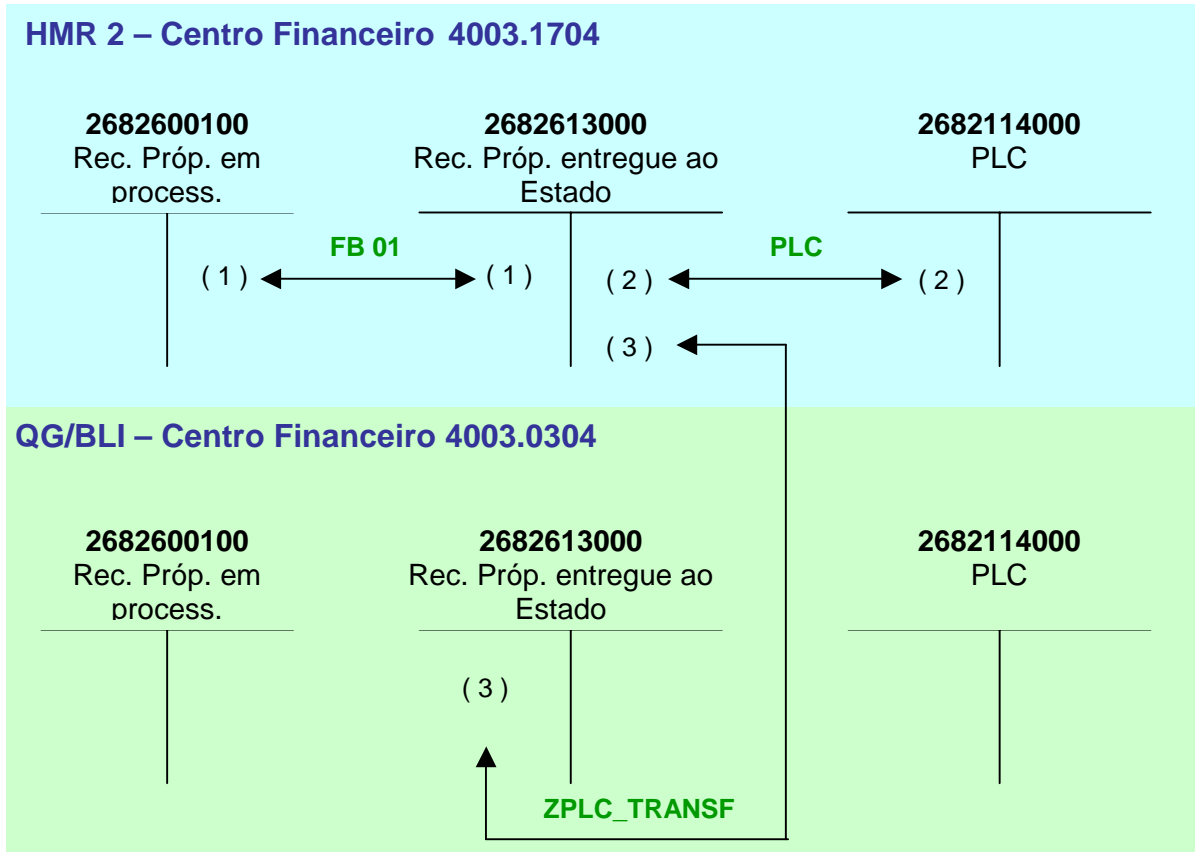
HMR 2 – Centro Financeiro 4003.1704

2682600100
Rec. Próp. em process.

2682613000
Rec. Próp. entregue ao Estado

2682114000
PLC

FB 01

PLC

( 1 )

( 1 )

( 2 )

( 2 )

( 3 )

QG/BLI – Centro Financeiro 4003.0304

2682600100
Rec. Próp. em process.

2682613000
Rec. Próp. entregue ao Estado

2682114000
PLC

( 3 )

ZPLC_TRANSF